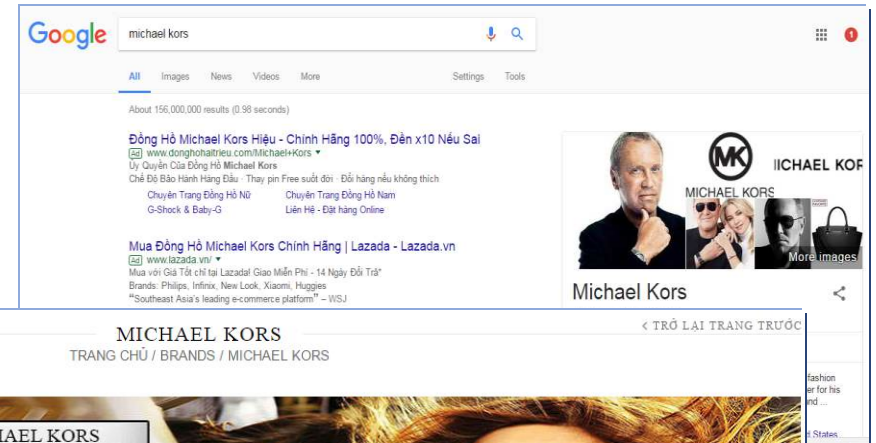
Google

michael kors

All Images News Videos More Settings Tools

About 156,000,000 results (0.98 seconds)

Đồng Hồ Michael Kors Hiệu - Chính Hãng 100%, Đền x10 Nếu Sai
Ad www.donghohaitrieu.com/Michael+Kors ▾
Ủy Quyền Của Đồng Hồ Michael Kors
Chế Độ Bảo Hành Hàng Đầu · Thay pin Free suốt đời · Đổi hàng nếu không thích
Chuyên Trang Đồng Hồ Nữ
Chuyên Trang Đồng Hồ Nam
G-Shock & Baby-G
Liên Hệ - Đặt hàng Online

Mua Đồng Hồ Michael Kors Chính Hãng | Lazada - Lazada.vn
Ad www.lazada.vn/ ▾
Mua với Giá Tốt chỉ tại Lazada! Giao Miễn Phí - 14 Ngày Đổi Trả*
Brands: Philips, Infinix, New Look, Xiaomi, Huggies
"Southeast Asia's leading e-commerce platform" – WSJ

MK
MICHAEL KORS
MICHAEL KOR
More images

Michael Kors

fashion
er for his
nd ...
States

MICHAEL KORS
TRANG CHỦ / BRANDS / MICHAEL KORS
< TRỞ LẠI TRANG TRƯỚC

IAEL KORS